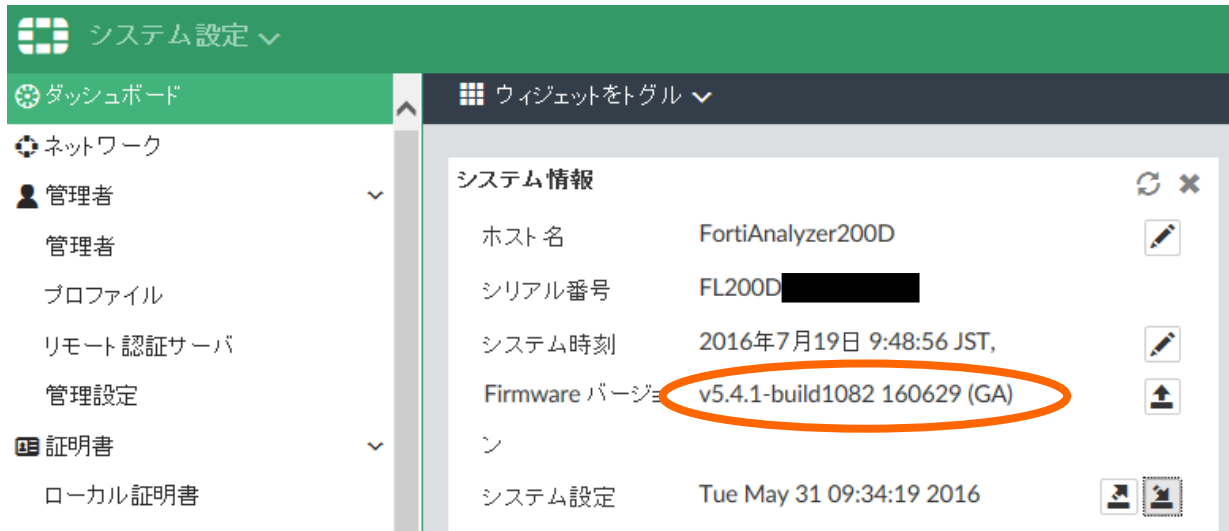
システム設定

ダッシュボード
ネットワーク
管理者
管理者
プロファイル
リモート認証サーバ
管理設定
証明書
ローカル証明書

ウィジェットをトグル

システム情報

| | |
|---|---|
| ホスト名 | FortiAnalyzer200D |
| シリアル番号 | FL200D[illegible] |
| システム時刻 | 2016年7月19日 9:48:56 JST, |
| Firmware バージョン | v5.4.1-build1082 160629 (GA) |
| システム設定 | Tue May 31 09:34:19 2016 |